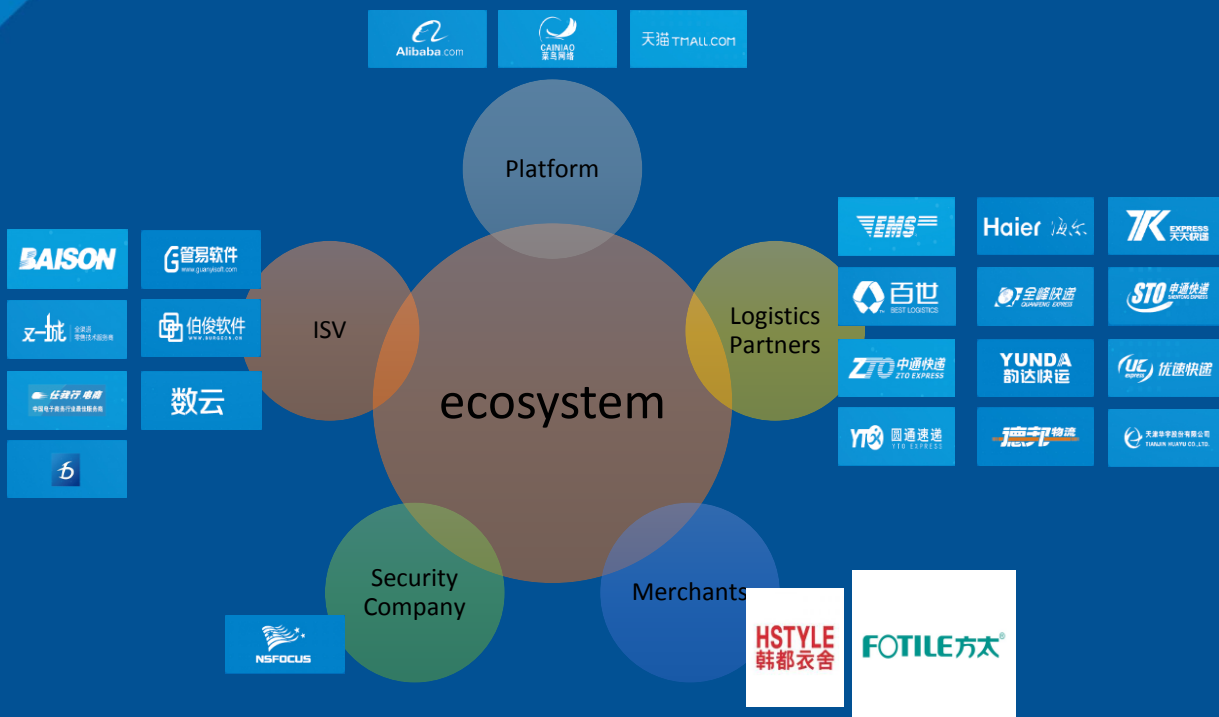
Alibaba.com
CAINIAO 菜鸟网络
天猫 TMALL.COM

Platform

BAISON
管易软件 www.guanyisoft.com
文一城 全渠道零售技术服务商
伯俊软件 WWW.BURGEON.CN
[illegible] 电商 中国电子商务行业最佳服务商
数云

ISV

ecosystem

EMS
Haier 海尔
天天快递 EXPRESS
百世 BEST LOGISTICS
全峰快递 QUANFENG EXPRESS
STO 申通快递 SHENTONG EXPRESS
ZTO 中通快递 ZTO EXPRESS
YUNDA 韵达快运
UC 优速快递
YTO 圆通速递 YTO EXPRESS
德邦物流
天津华宇股份有限公司 TIANJIN HUAYU CO., LTD.

Logistics Partners

Security Company

NSFOCUS

Merchants

HSTYLE 韩都衣舍
FOTILE方太®